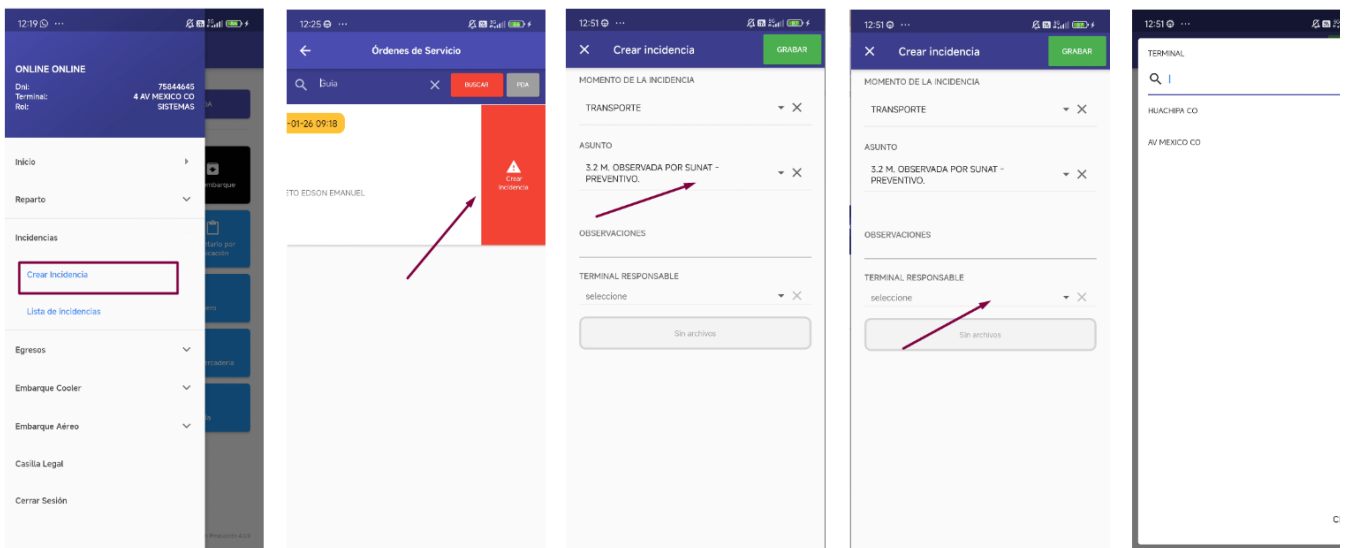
12:19 ···

ONLINE ONLINE
Dni: 75044645
Terminal: 4 AV MEXICO CO
Rol: SISTEMAS

Inicio

Reparto

Incidencias

Crear Incidencia

Lista de Incidencias

Egresos

Embarque Cooler

Embarque Aéreo

Casilla Legal

Cerrar Sesión

12:25 ···

Órdenes de Servicio

Guia

BUSCAR

PDA

-01-26 09:18

ETO EDSON EMANUEL

Crear Incidencia

12:51 ···

Crear incidencia

GRABAR

MOMENTO DE LA INCIDENCIA

TRANSPORTE

ASUNTO

3.2 M. OBSERVADA POR SUNAT - PREVENTIVO.

OBSERVACIONES

TERMINAL RESPONSABLE

seleccione

Sin archivos

12:51 ···

Crear incidencia

GRABAR

MOMENTO DE LA INCIDENCIA

TRANSPORTE

ASUNTO

3.2 M. OBSERVADA POR SUNAT - PREVENTIVO.

OBSERVACIONES

TERMINAL RESPONSABLE

seleccione

Sin archivos

12:51

TERMINAL

HUACHIPA CO

AV MEXICO CO

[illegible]